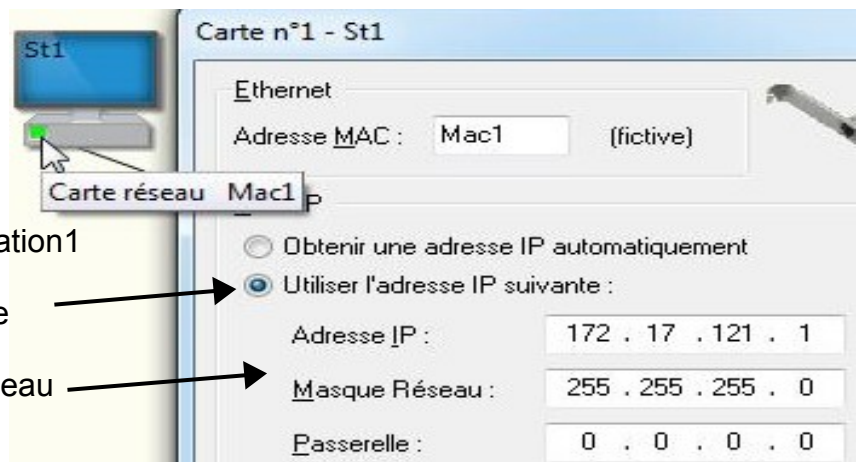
St1

Carte n°1 - St1

Ethernet

Adresse MAC : Mac1 (fictive)

Carte réseau Mac1

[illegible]P

ation1

Obtenir une adresse IP automatiquement

Utiliser l'adresse IP suivante :

e

Adresse IP : 172 . 17 . 121 . 1

éseau

Masque Réseau : 255 . 255 . 255 . 0

Passerelle : 0 . 0 . 0 . 0